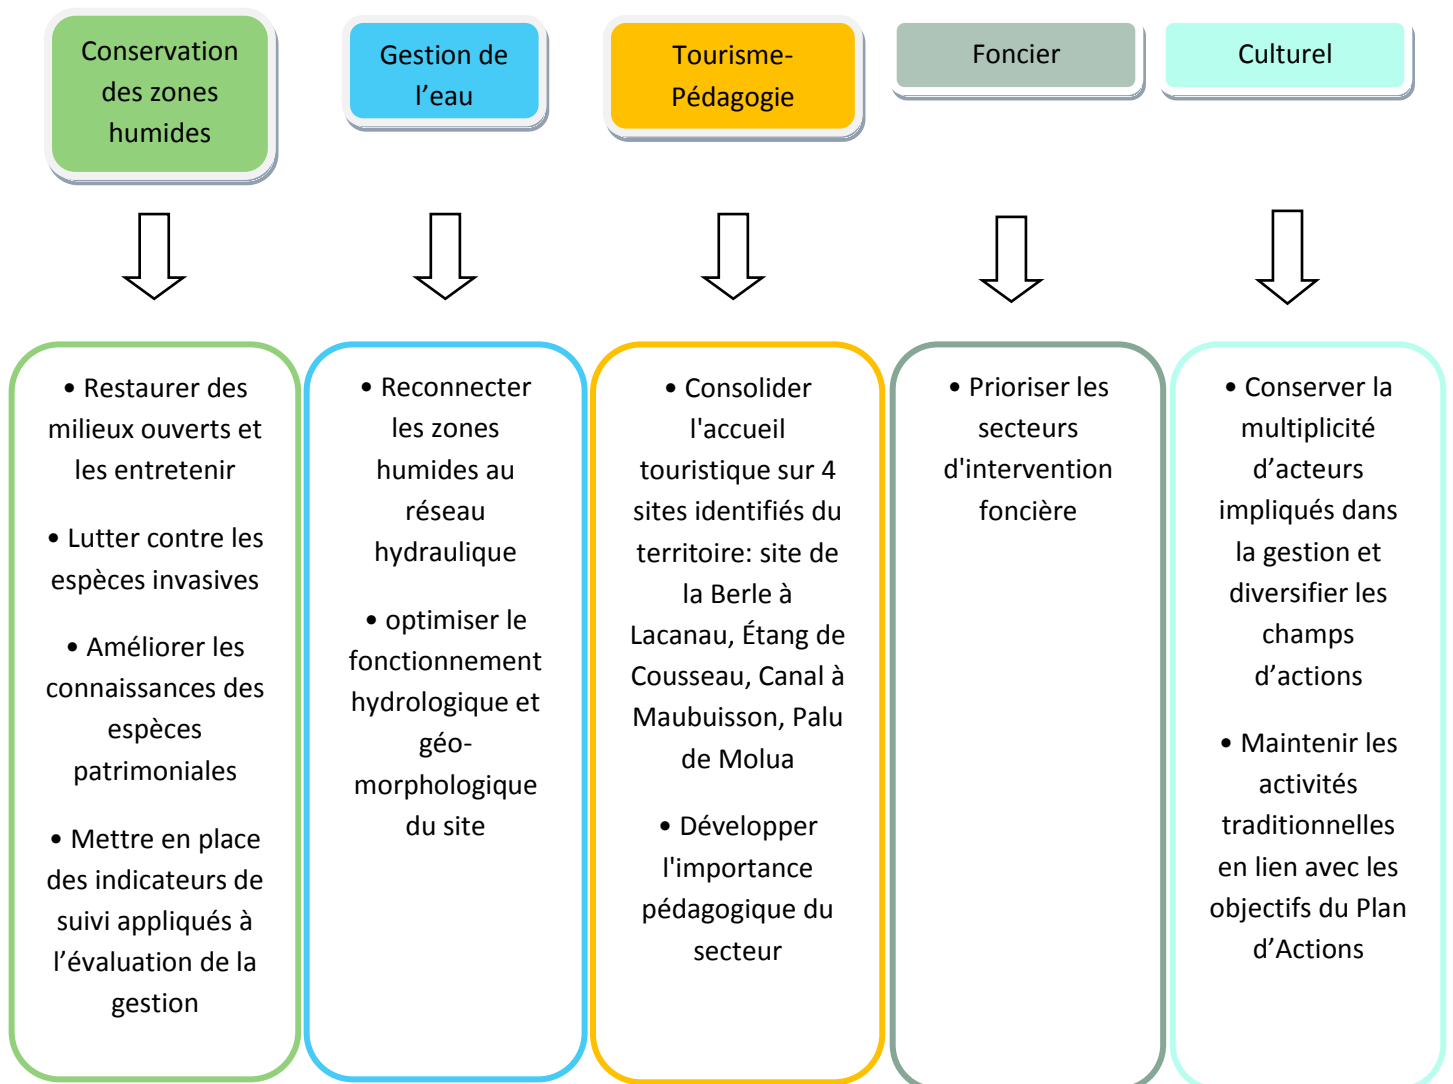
Conservation des zones humides

Gestion de l’eau

Tourisme-Pédagogie

Foncier

Culturel

• Restaurer des milieux ouverts et les entretenir

• Lutter contre les espèces invasives

• Améliorer les connaissances des espèces patrimoniales

• Mettre en place des indicateurs de suivi appliqués à l’évaluation de la gestion

• Reconnecter les zones humides au réseau hydraulique

• optimiser le fonctionnement hydrologique et géo-morphologique du site

• Consolider l'accueil touristique sur 4 sites identifiés du territoire: site de la Berle à Lacanau, Étang de Cousseau, Canal à Maubuisson, Palu de Molua

• Développer l'importance pédagogique du secteur

• Prioriser les secteurs d'intervention foncière

• Conserver la multiplicité d’acteurs impliqués dans la gestion et diversifier les champs d’actions

• Maintenir les activités traditionnelles en lien avec les objectifs du Plan d’Actions